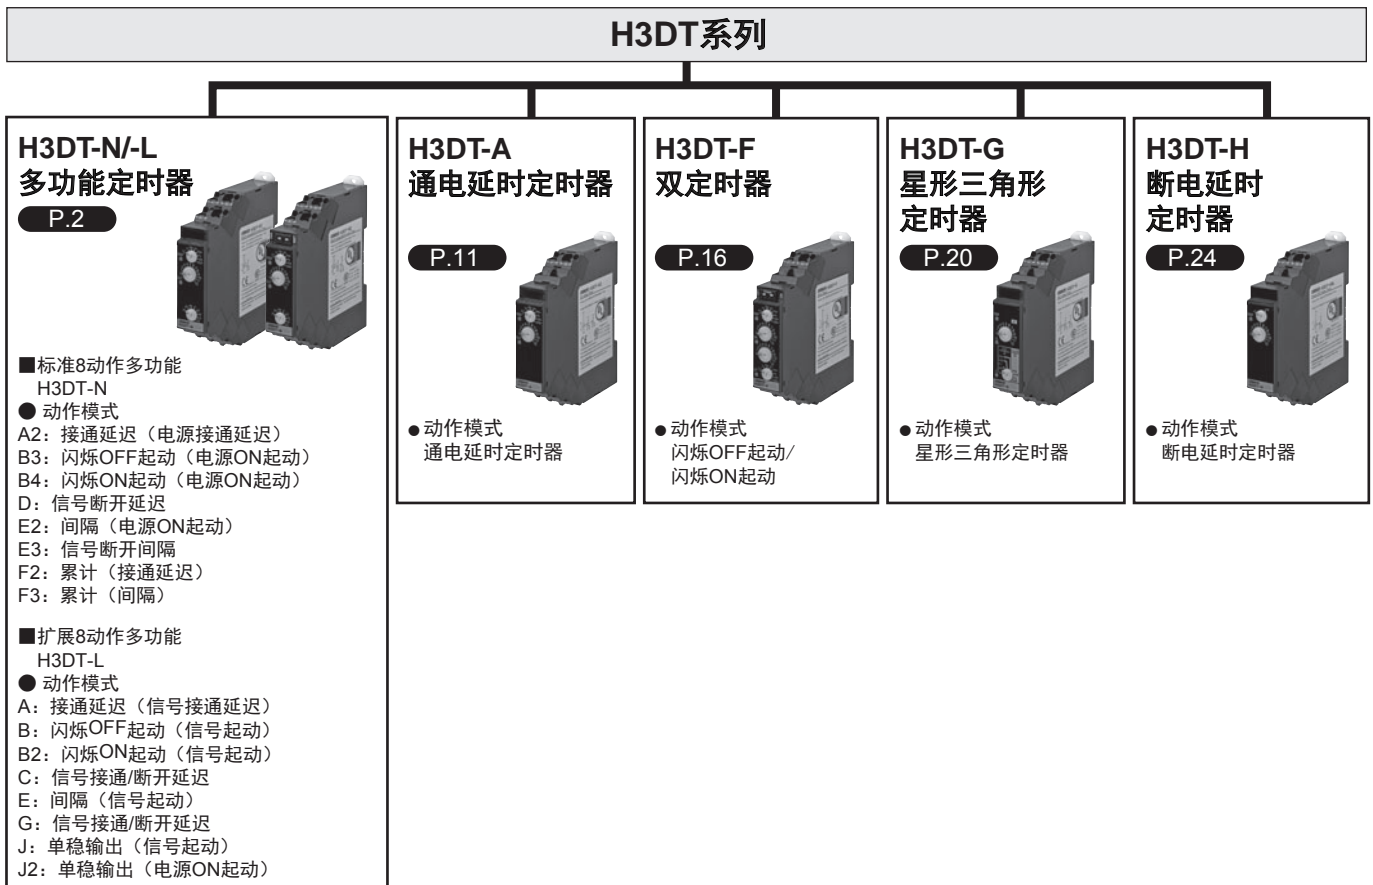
H3DT系列

H3DT-N/-L
多功能定时器
P.2

■标准8动作多功能
H3DT-N
● 动作模式
A2：接通延迟（电源接通延迟）
B3：闪烁OFF起动（电源ON起动）
B4：闪烁ON起动（电源ON起动）
D：信号断开延迟
E2：间隔（电源ON起动）
E3：信号断开间隔
F2：累计（接通延迟）
F3：累计（间隔）

■扩展8动作多功能
H3DT-L
● 动作模式
A：接通延迟（信号接通延迟）
B：闪烁OFF起动（信号起动）
B2：闪烁ON起动（信号起动）
C：信号接通/断开延迟
E：间隔（信号起动）
G：信号接通/断开延迟
J：单稳输出（信号起动）
J2：单稳输出（电源ON起动）

H3DT-A
通电延时定时器
P.11
● 动作模式
通电延时定时器

H3DT-F
双定时器
P.16
● 动作模式
闪烁OFF起动/
闪烁ON起动

H3DT-G
星形三角形
定时器
P.20
● 动作模式
星形三角形定时器

H3DT-H
断电延时
定时器
P.24
● 动作模式
断电延时定时器